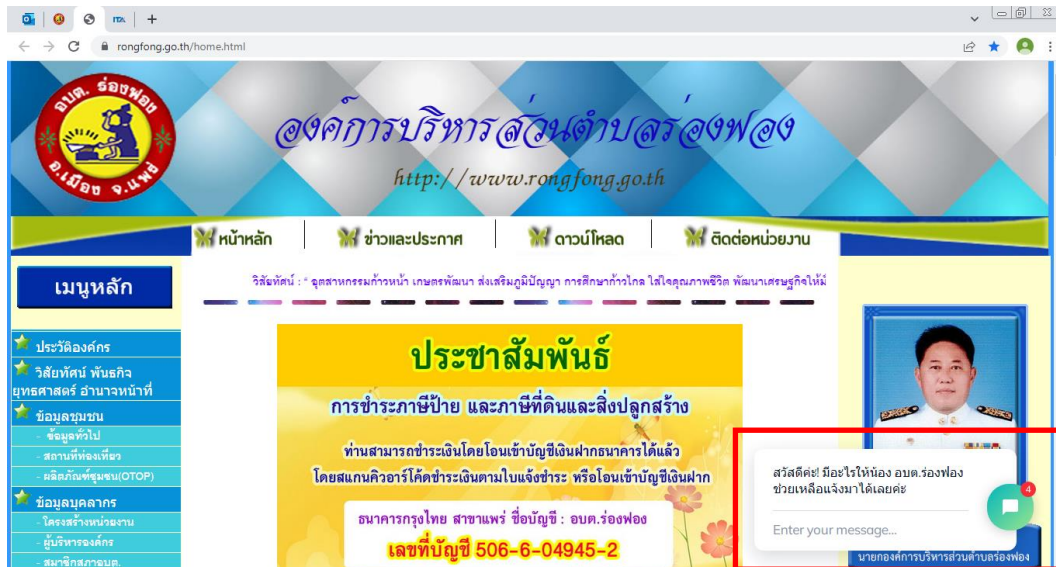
rongfong.go.th/home.html

อบต. ร่องฟอง
อ.เมือง จ.แพร่

องค์การบริหารส่วนตำบลร่องฟอง
http://www.rongfong.go.th

หน้าหลัก
ข่าวและประกาศ
ดาวน์โหลด
ติดต่อหน่วยงาน

เมนูหลัก

วิสัยทัศน์ : " ยุตสาหกรรมก้าวหน้า เกษตรพัฒนา ส่งเสริมภูมิปัญญา การศึกษาก้าวไกล ใส่ใจคุณภาพชีวิต พัฒนาเศรษฐกิจให้มั่

ประวัติองค์กร
วิสัยทัศน์ พันธกิจ ยุทธศาสตร์ อำนาจหน้าที่
ข้อมูลชุมชน
- ข้อมูลทั่วไป
- สถานที่ท่องเที่ยว
- ผลิตภัณฑ์ชุมชน(OTOP)
ข้อมูลบุคลากร
- โครงสร้างหน่วยงาน
- ผู้บริหารองค์กร
- สมาชิกสภาอบต.

ประชาสัมพันธ์
การชำระภาษีป้าย และภาษีที่ดินและสิ่งปลูกสร้าง
ท่านสามารถชำระเงินโดยโอนเข้าบัญชีเงินฝากธนาคารได้แล้ว
โดยสแกนคิวอาร์โค้ดชำระเงินตามใบแจ้งชำระ หรือโอนเข้าบัญชีเงินฝาก
ธนาคารกรุงไทย สาขาแพร่ ชื่อบัญชี : อบต.ร่องฟอง
เลขที่บัญชี 506-6-04945-2

สวัสดีค่ะ! มีอะไรให้น้อง อบต.ร่องฟอง ช่วยเหลือแจ้งมาได้เลยค่ะ
Enter your message...
4

นายกองค์การบริหารส่วนตำบลร่องฟอง